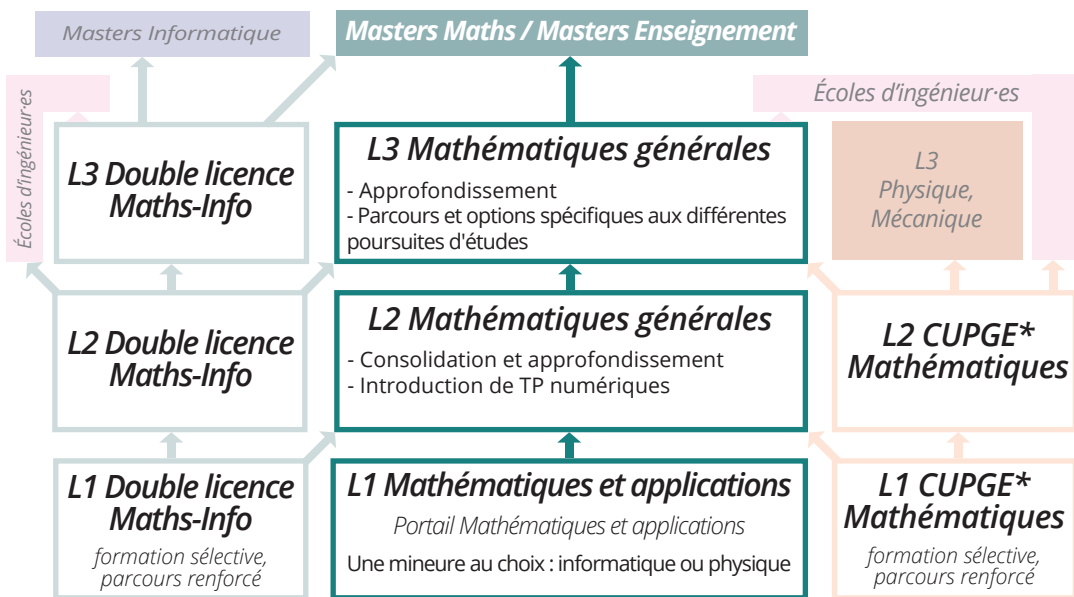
Masters Informatique

Masters Maths / Masters Enseignement

Écoles d'ingénieur·es

Écoles d'ingénieur·es

L3 Double licence Maths-Info

L3 Mathématiques générales

- Approfondissement
- Parcours et options spécifiques aux différentes poursuites d'études

L3 Physique, Mécanique

L2 Double licence Maths-Info

L2 Mathématiques générales

- Consolidation et approfondissement
- Introduction de TP numériques

L2 CUPGE* Mathématiques

L1 Double licence Maths-Info

formation sélective, parcours renforcé

L1 Mathématiques et applications

Portail Mathématiques et applications

Une mineure au choix : informatique ou physique

L1 CUPGE* Mathématiques

formation sélective, parcours renforcé